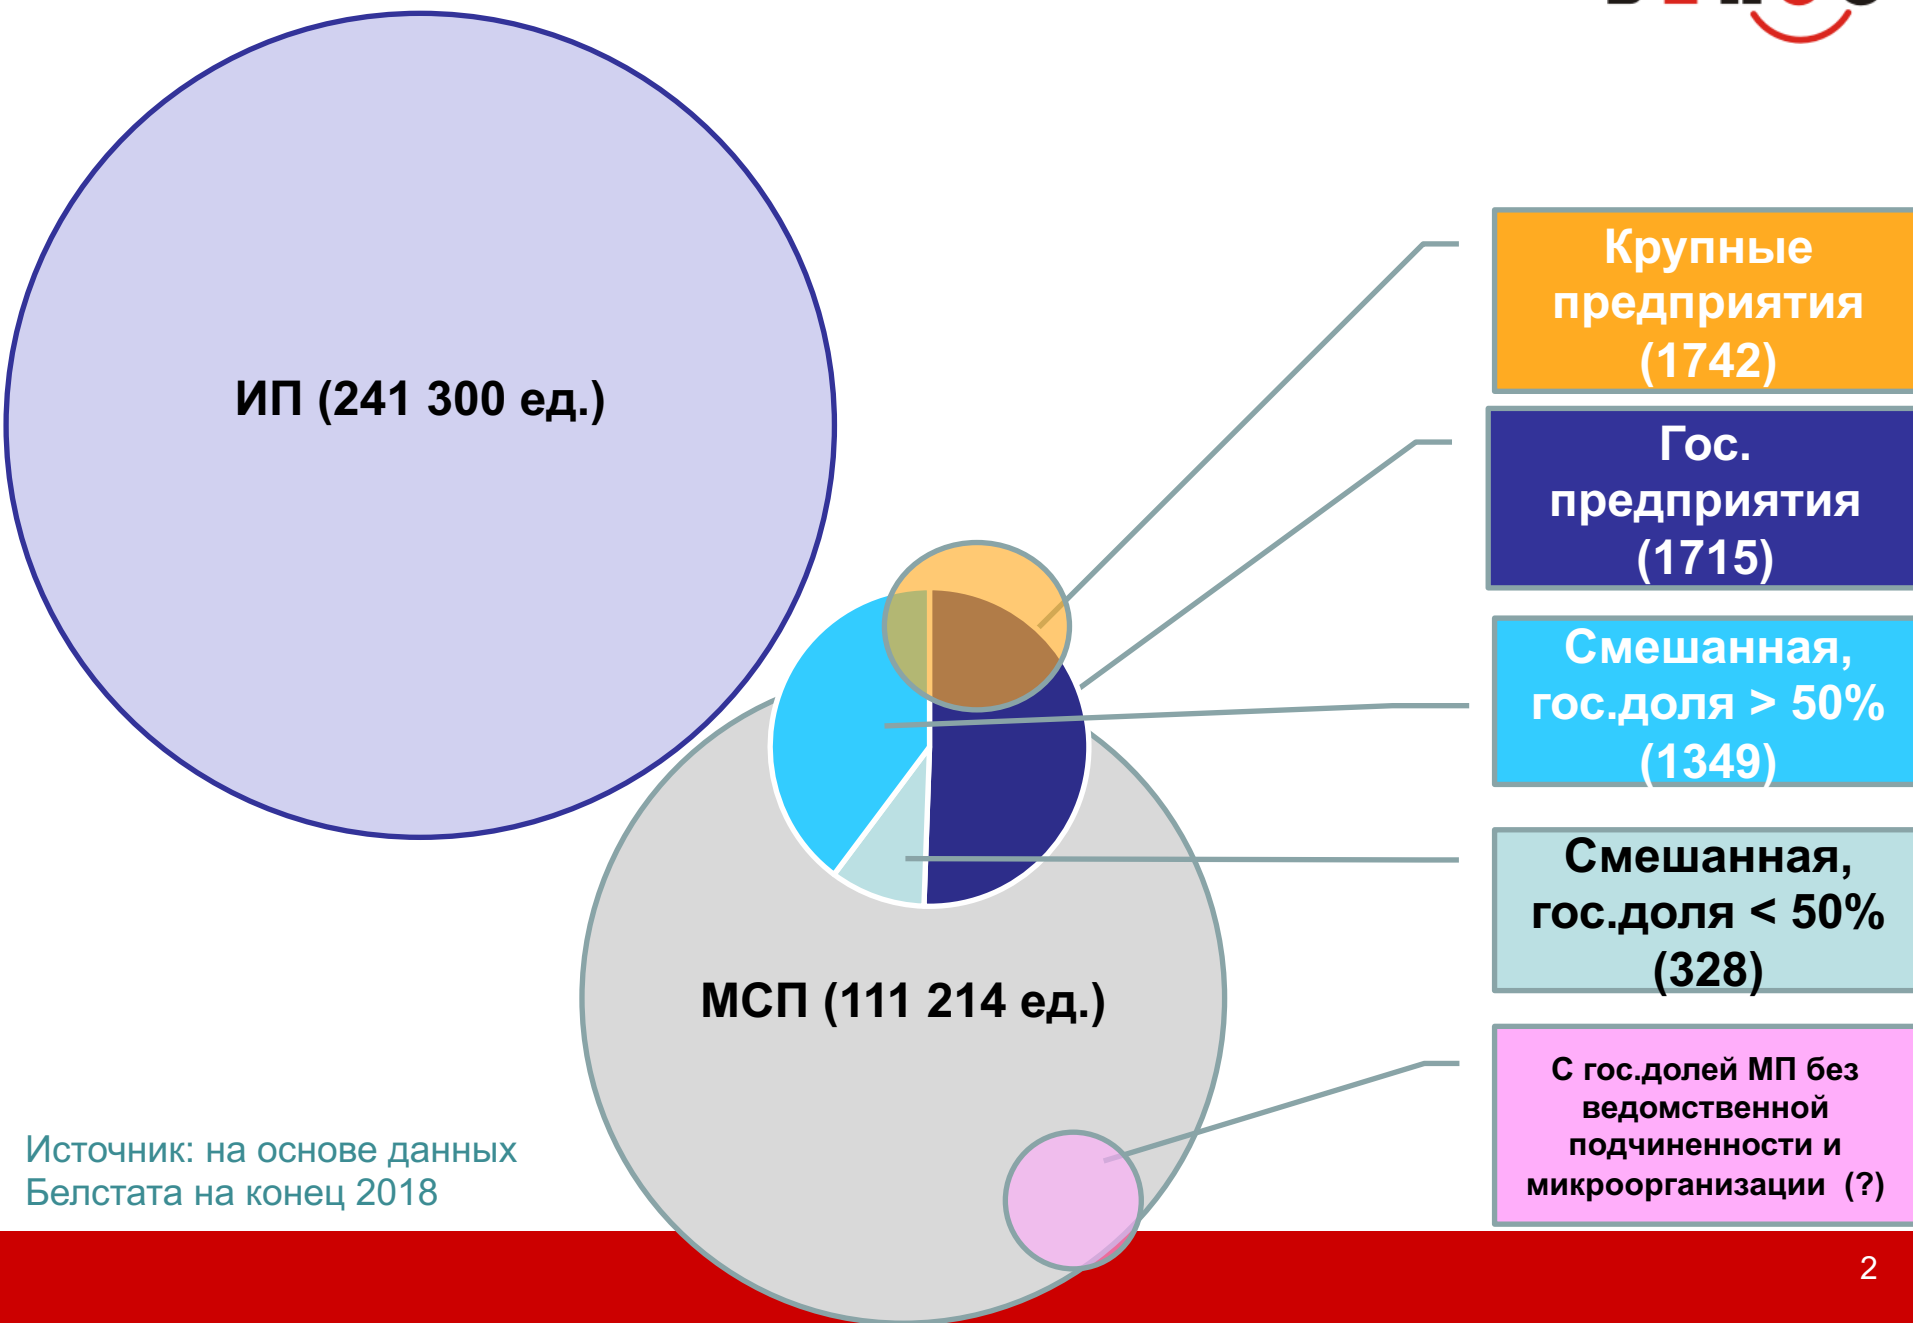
ИП (241 300 ед.)

Крупные предприятия (1742)

Гос. предприятия (1715)

Смешанная, гос.доля > 50% (1349)

Смешанная, гос.доля < 50% (328)

МСП (111 214 ед.)

С гос.долей МП без ведомственной подчиненности и микроорганизации (?)

Источник: на основе данных Белстата на конец 2018

2